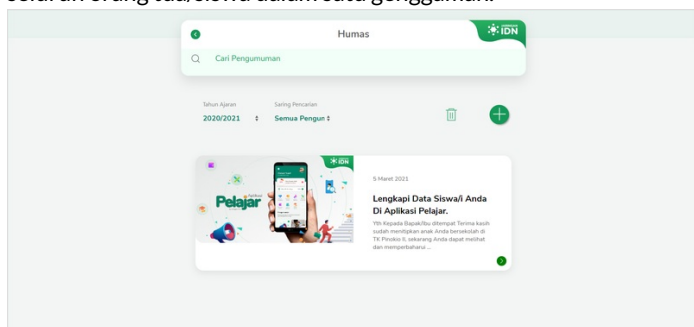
Humas

IDN

Cari Pengumuman

Tahun Ajaran
2020/2021

Saring Pencarian
Semua Pengun

IDN

Pelajar

5 Maret 2021

Lengkapi Data Siswa/i Anda Di Aplikasi Pelajar.

Yth Kepada Bapak/Ibu ditempat Terima kasih sudah menitipkan anak Anda bersekolah di TK Pinokio II, sekarang Anda dapat melihat dan memperbaharui ...